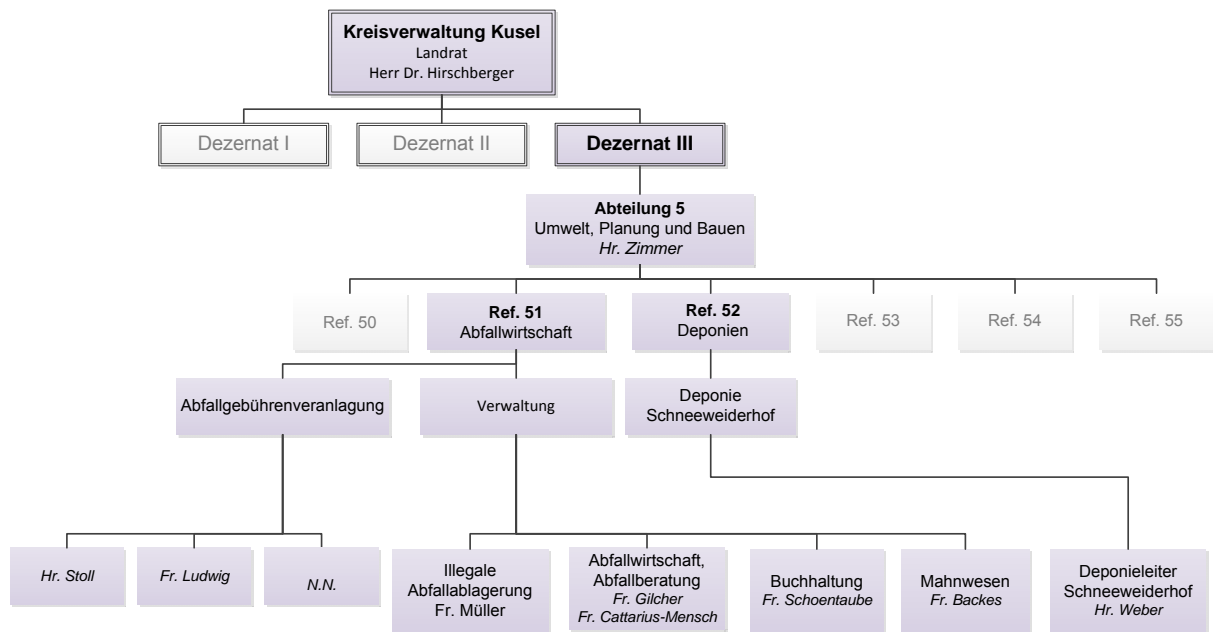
Kreisverwaltung Kusel
Landrat
Herr Dr. Hirschberger

Dezernat I

Dezernat II

Dezernat III

Abteilung 5
Umwelt, Planung und Bauen
Hr. Zimmer

Ref. 50

Ref. 51
Abfallwirtschaft

Ref. 52
Deponien

Ref. 53

Ref. 54

Ref. 55

Abfallgebührenveranlagung

Verwaltung

Deponie
Schneeweiderhof

Hr. Stoll

Fr. Ludwig

N.N.

Illegale
Abfallablagerung
Fr. Müller

Abfallwirtschaft,
Abfallberatung
Fr. Gilcher
Fr. Cattarius-Mensch

Buchhaltung
Fr. Schoentaube

Mahnwesen
Fr. Backes

Deponieleiter
Schneeweiderhof
Hr. Weber